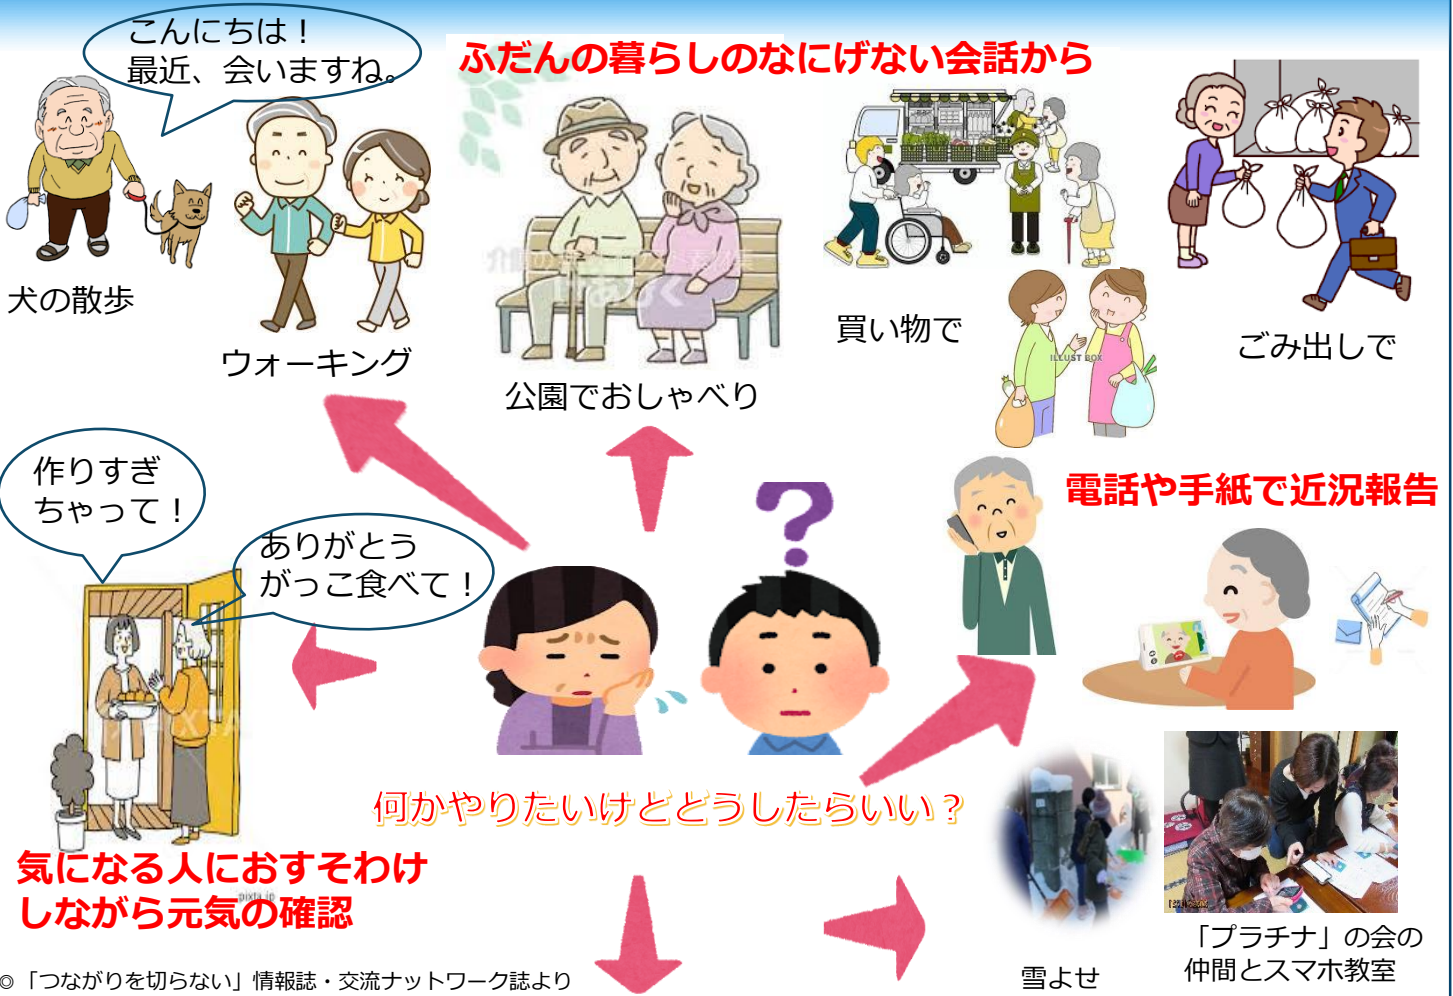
こんにちは！
最近、会いますね。

ふだんの暮らしのなにげない会話から

犬の散歩

ウォーキング

公園でおしゃべり

買い物で

ごみ出しで

作りすぎちゃって！

ありがとう
がっこ食べて！

電話や手紙で近況報告

何かやりたいけどどうしたらいい？

気になる人におすそわけしながら元気の確認

雪よせ

「プラチナ」の会の仲間とスマホ教室

◎「つながりを切らない」情報誌・交流ナットワーク誌より